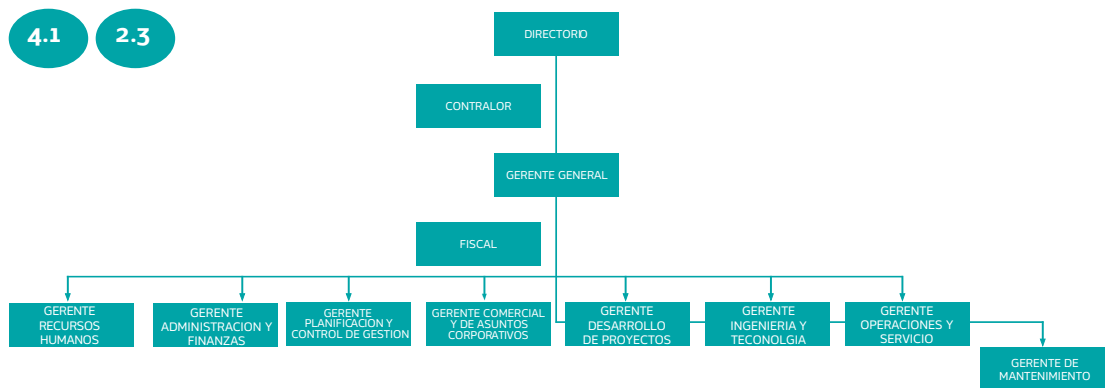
4.1

2.3

DIRECTORIO

CONTRALOR

GERENTE GENERAL

FISCAL

GERENTE RECURSOS HUMANOS

GERENTE ADMINISTRACION Y FINANZAS

GERENTE PLANIFICACION Y CONTROL DE GESTION

GERENTE COMERCIAL Y DE ASUNTOS CORPORATIVOS

GERENTE DESARROLLO DE PROYECTOS

GERENTE INGENIERIA Y TECONOLGIA

GERENTE OPERACIONES Y SERVICIO

GERENTE DE MANTENIMIENTO